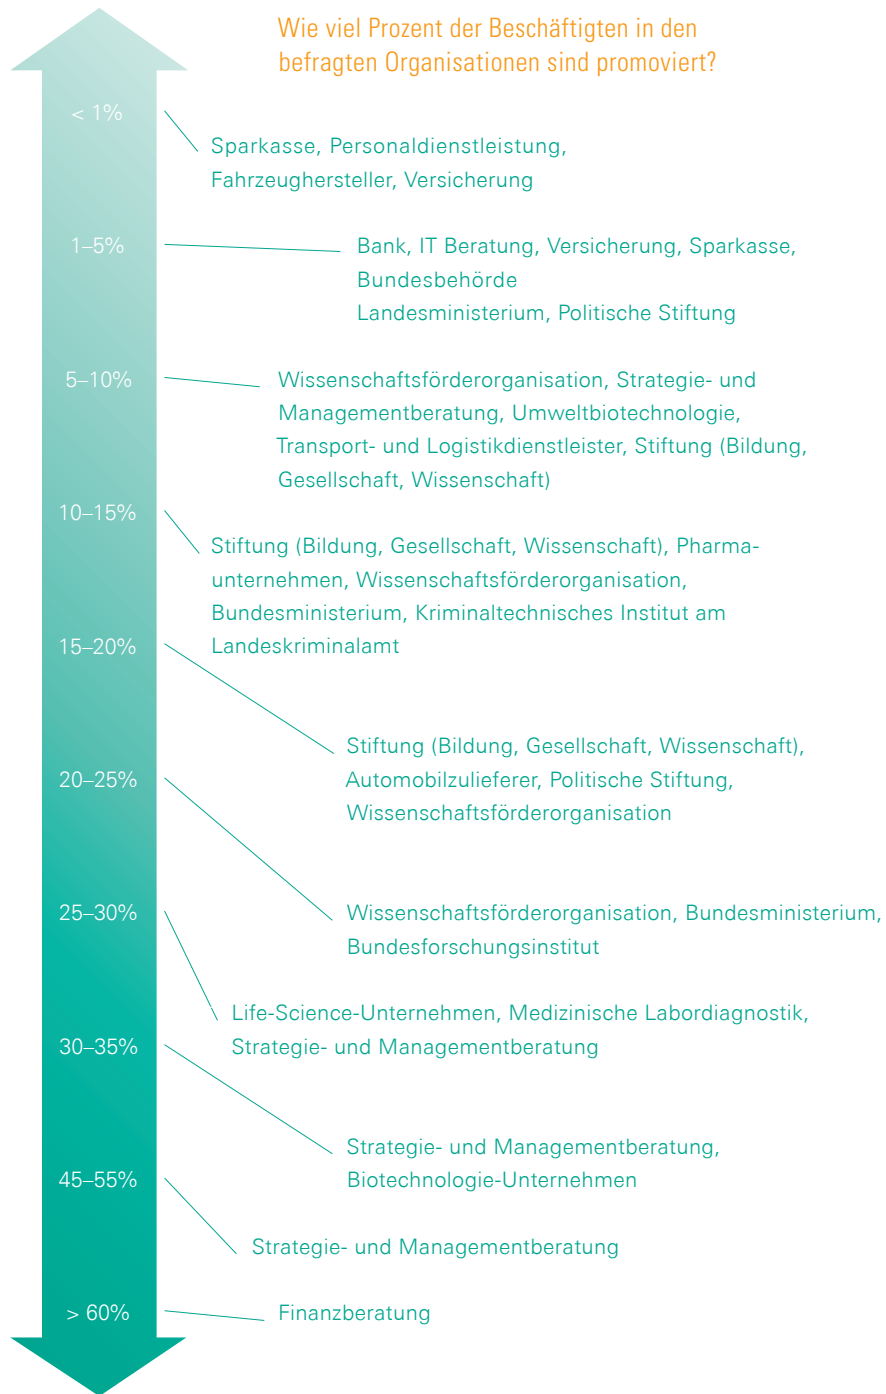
Wie viel Prozent der Beschäftigten in den befragten Organisationen sind promoviert?

< 1%

Sparkasse, Personaldienstleistung, Fahrzeughersteller, Versicherung

1–5%

Bank, IT Beratung, Versicherung, Sparkasse, Bundesbehörde
Landesministerium, Politische Stiftung

5–10%

Wissenschaftsförderorganisation, Strategie- und Managementberatung, Umweltbiotechnologie, Transport- und Logistikdienstleister, Stiftung (Bildung, Gesellschaft, Wissenschaft)

10–15%

Stiftung (Bildung, Gesellschaft, Wissenschaft), Pharmaunternehmen, Wissenschaftsförderorganisation, Bundesministerium, Kriminaltechnisches Institut am Landeskriminalamt

15–20%

Stiftung (Bildung, Gesellschaft, Wissenschaft), Automobilzulieferer, Politische Stiftung, Wissenschaftsförderorganisation

20–25%

Wissenschaftsförderorganisation, Bundesministerium, Bundesforschungsinstitut

25–30%

Life-Science-Unternehmen, Medizinische Labordiagnostik, Strategie- und Managementberatung

30–35%

Strategie- und Managementberatung, Biotechnologie-Unternehmen

45–55%

Strategie- und Managementberatung

> 60%

Finanzberatung